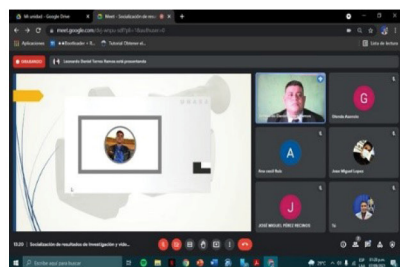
Mi unidad - Google Drive | Meet - Socialización de res... ×

meet.google.com/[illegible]

Aplicaciones | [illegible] | Tutorial Chimoo al...

Lista de lectura

Leonardo Daniel Torres Ramos está presentando

G

A

J

Ana José Ruiz

Juan Miguel Lopez

JOSÉ MIGUEL PÉREZ RECINOS

Tú

10:20 | Socialización de resultados de Investigación y vide...

Escribe aquí para buscar